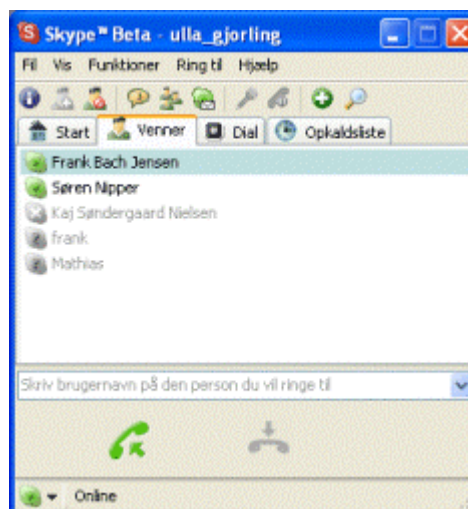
Skype™ Beta - ulla_gjorling

Fil Vis Funktioner Ring til Hjælp

Start Venner Dial Opkaldsliste

Frank Bach Jensen
Søren Nipper
Kaj Søndergaard Nielsen
frank
Mathias

Skriv brugernavn på den person du vil ringe til

Online